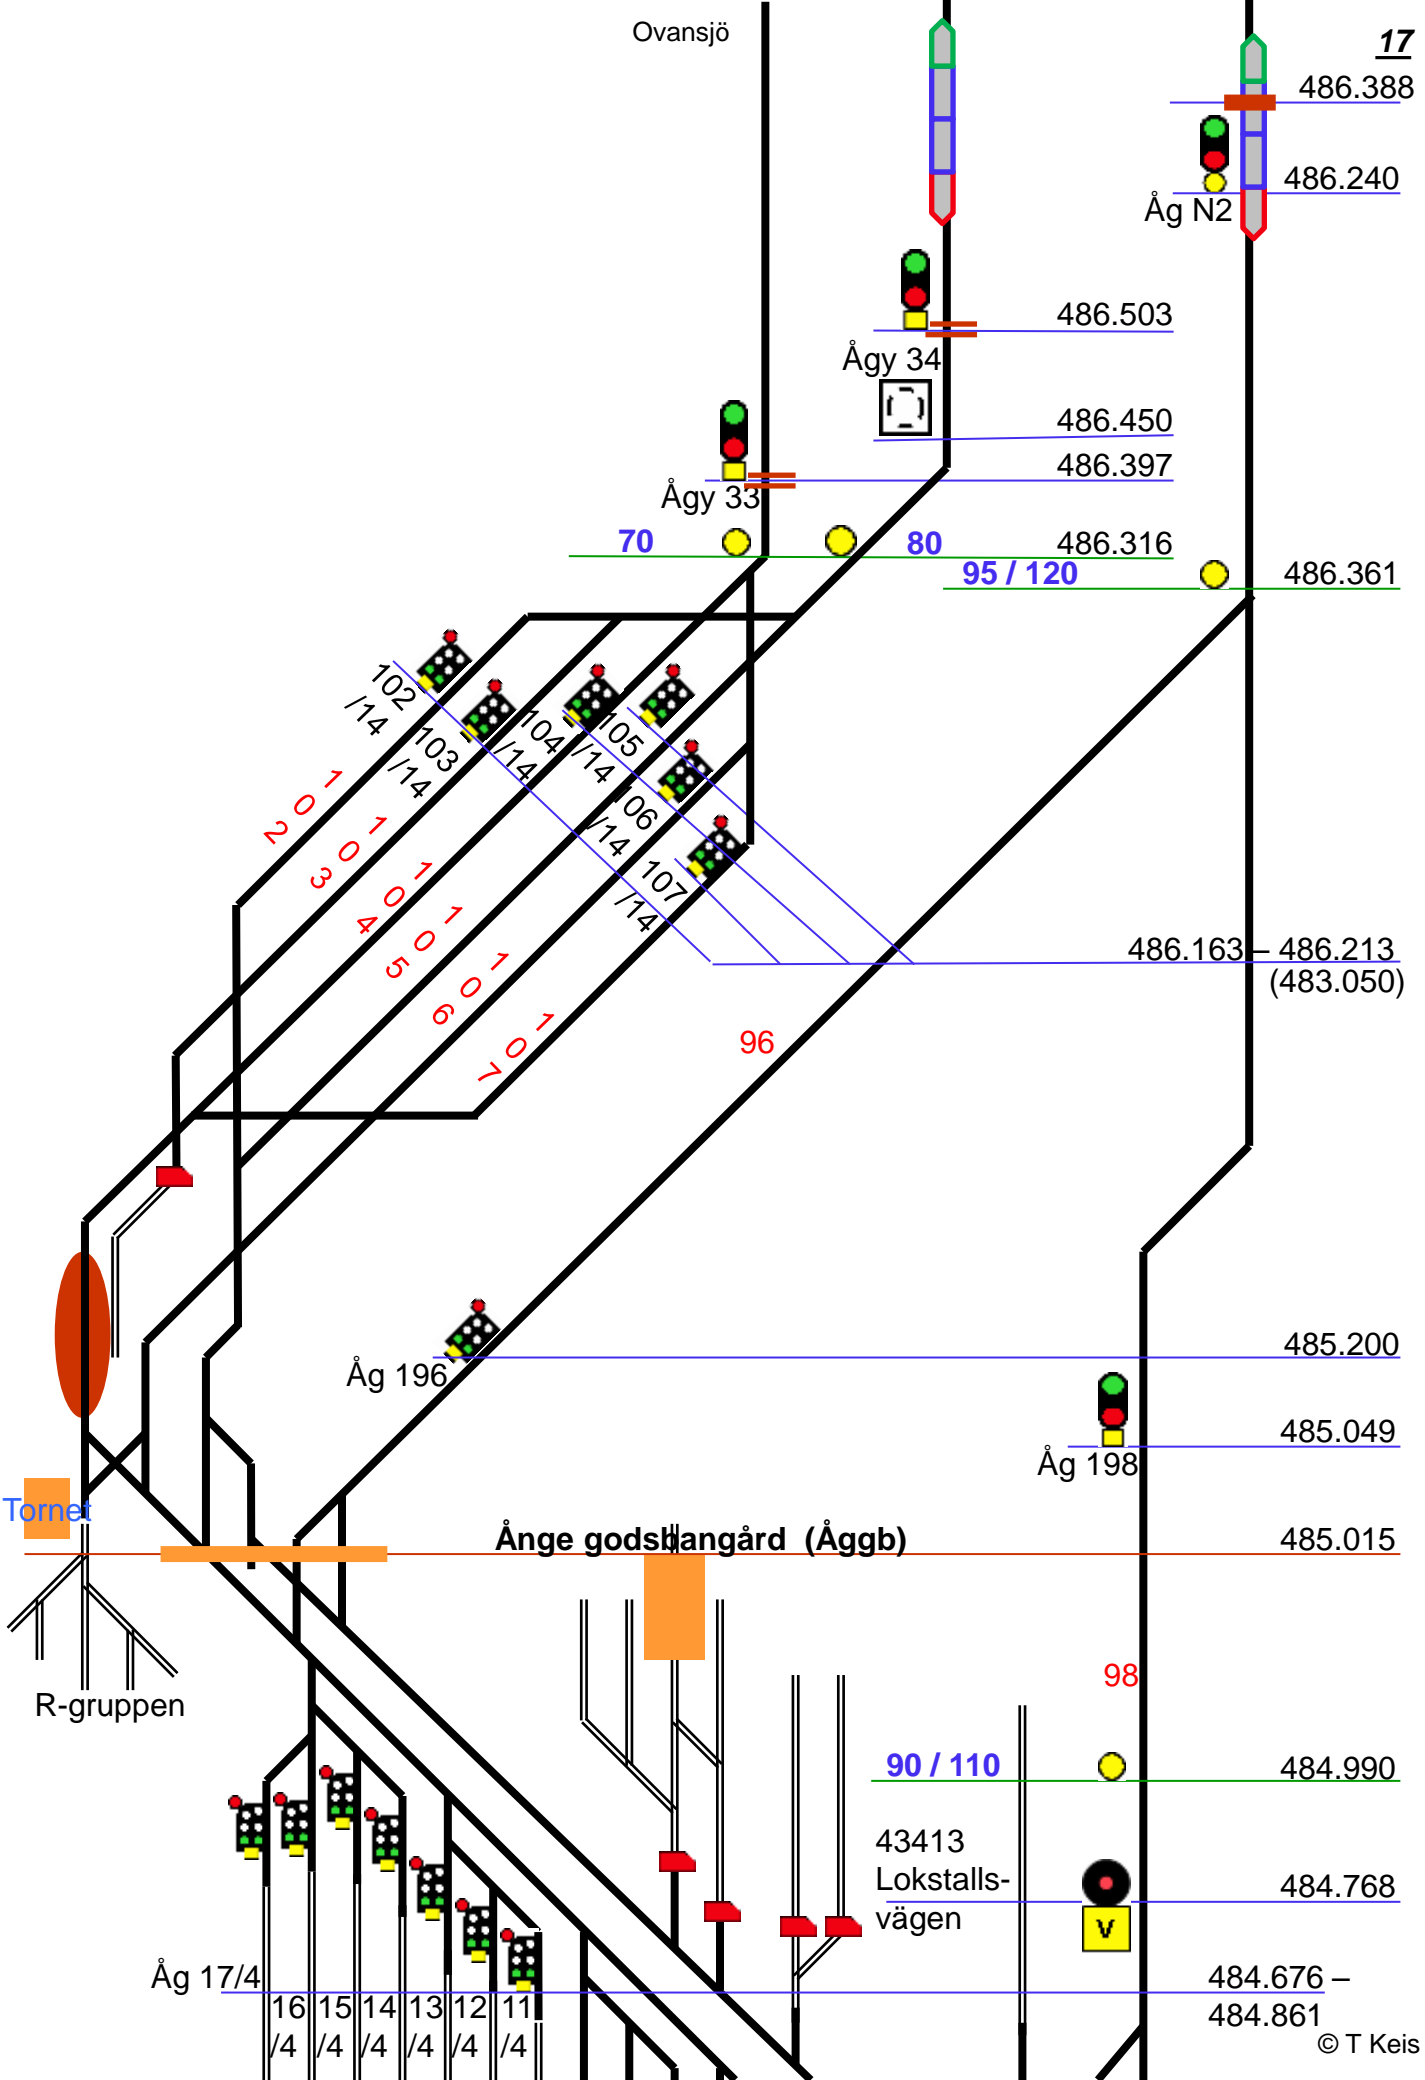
Ovansjö

17

486.388

486.240

Åg N2

486.503

Ågy 34

486.450

486.397

Ågy 33

70

80

486.316

95 / 120

486.361

102 /14

103 /14

104 /14

105 /14

106 /14

107 /14

102

103

104

105

106

107

486.163 – 486.213 (483.050)

96

Ag 196

485.200

485.049

Åg 198

Tornet

Ånge godsbangård (Åggb)

485.015

R-gruppen

98

90 / 110

484.990

43413 Lokstalls-vägen

484.768

V

Åg 17/4

16 /4

15 /4

14 /4

13 /4

12 /4

11 /4

484.676 – 484.861

© T Keis